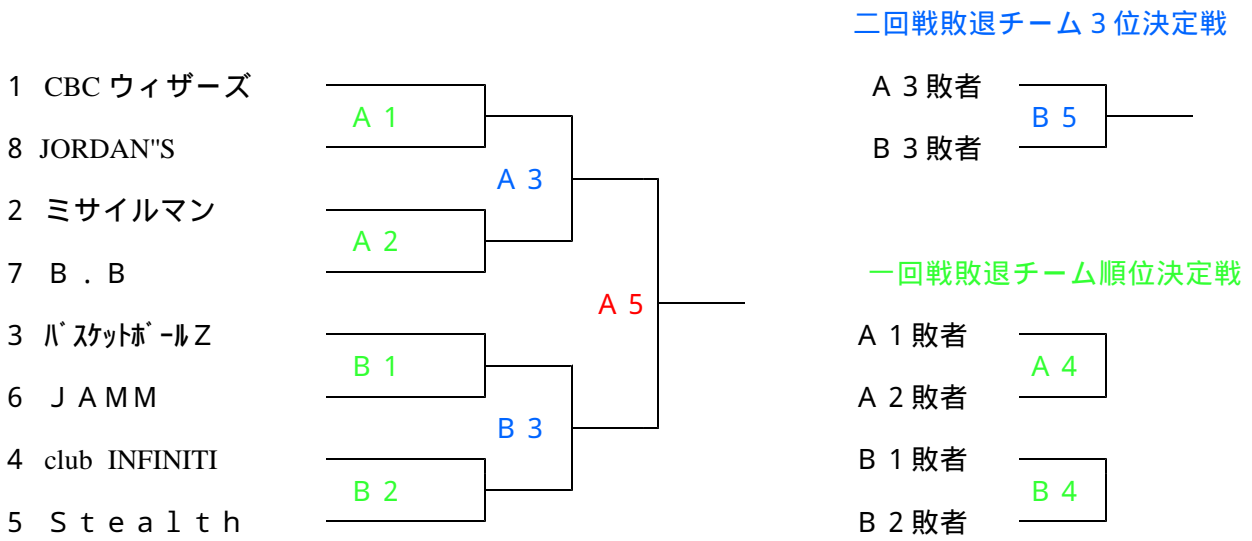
二回戦敗退チーム３位決定戦

1 CBC ウィザーズ
8 JORDAN"S
2 ミサイルマン
7 Ｂ．Ｂ
3 ﾊﾞｽｹｯﾄﾎﾞｰﾙＺ
6 ＪＡＭＭ
4 club INFINITI
5 Ｓｔｅａｌｔｈ

Ａ１
Ａ２
Ａ３
Ｂ１
Ｂ２
Ｂ３
Ａ５

Ａ３敗者
Ｂ３敗者
Ｂ５

一回戦敗退チーム順位決定戦

Ａ１敗者
Ａ２敗者
Ａ４
Ｂ１敗者
Ｂ２敗者
Ｂ４